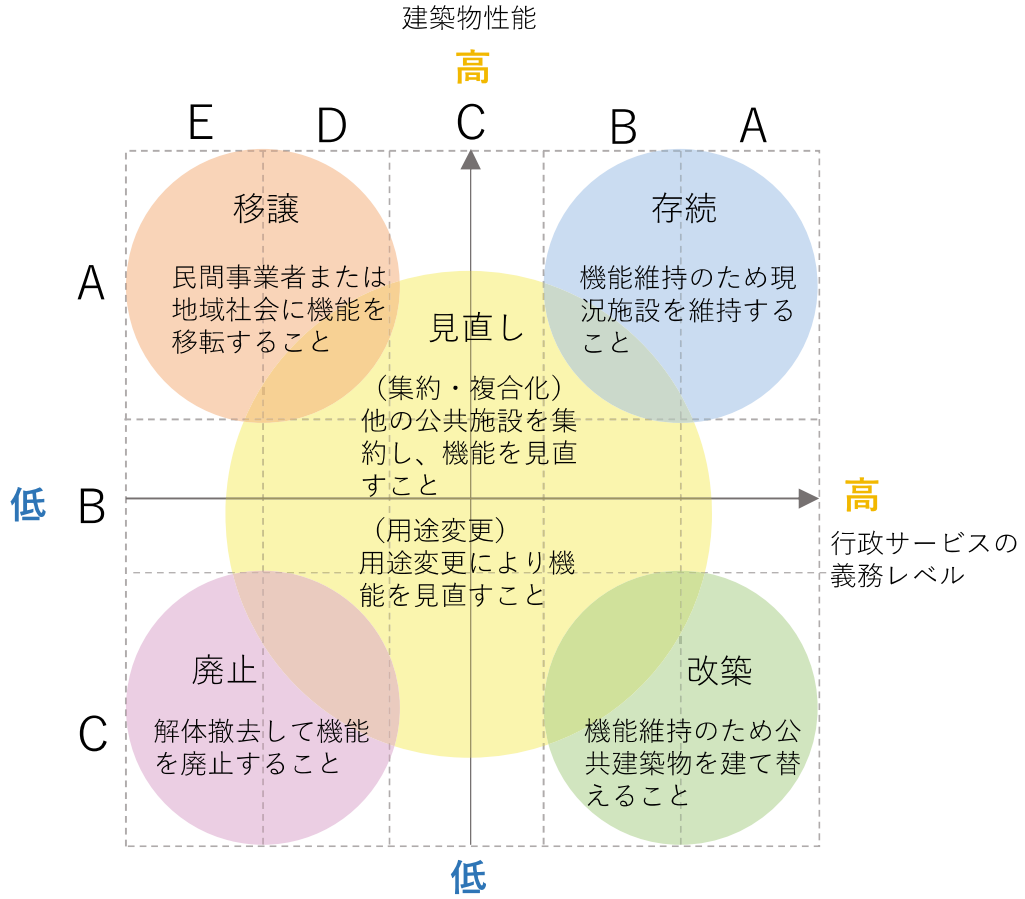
建築物性能

高

E D C B A

移譲

民間事業者または地域社会に機能を移転すること

存続

機能維持のため現況施設を維持すること

A

見直し

（集約・複合化）
他の公共施設を集約し、機能を見直すこと

（用途変更）
用途変更により機能を見直すこと

低 B

高

行政サービスの義務レベル

廃止

解体撤去して機能を廃止すること

改築

機能維持のため公共建築物を建て替えること

C

低